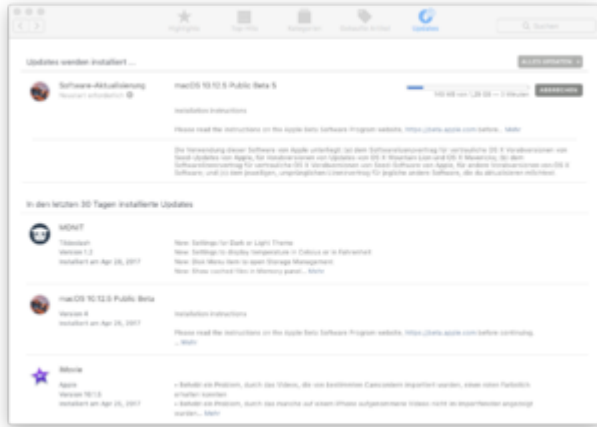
Highlights Top-Hits Kategorien Gekaufte Artikel Updates

Suchen

Updates werden installiert ...

ALLES UPDATEN

Software-Aktualisierung

Neustart erforderlich

macOS 10.12.5 Public Beta 5

149 MB von 1,28 GB — 7 Minuten

ABBRECHEN

Installation Instructions

Please read the instructions on the Apple Beta Software Program website, https://beta.apple.com before... Mehr

Die Verwendung dieser Software von Apple unterliegt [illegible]

In den letzten 30 Tagen installierte Updates

MONIT

Tiiledash

Version 1.2

Installiert am Apr 26, 2017

New: Settings for Dark or Light Theme

New: Settings to display temperature in Celsius or in Fahrenheit

New: Disk Menu item to open Storage Management

New: Show cached files in Memory panel... Mehr

macOS 10.12.5 Public Beta

Version 4

Installiert am Apr 26, 2017

Installation Instructions

Please read the instructions on the Apple Beta Software Program website, https://beta.apple.com before continuing. ... Mehr

iMovie

Apple

Version 10.1.5

Installiert am Apr 21, 2017

• Behebt ein Problem, durch das Videos, die von bestimmten Camcordern importiert wurden, einen Farbstich erhalten konnten

• Behebt ein Problem, durch das manche auf einem iPhone aufgenommene Videos nicht re-importiert angezeigt wurden... Mehr